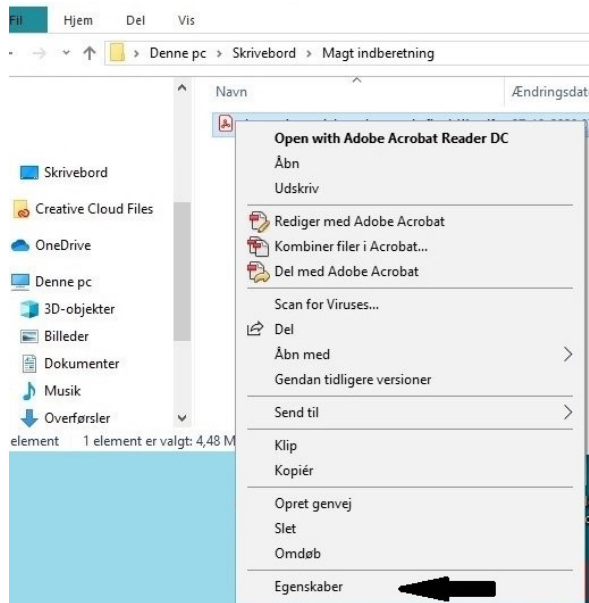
Fil Hjem Del Vis

Denne pc > Skrivebord > Magt indberetning

Navn

Ændringsdat

Skrivebord
Creative Cloud Files
OneDrive
Denne pc
3D-objekter
Billeder
Dokumenter
Musik
Overførsler

element 1 element er valgt: 4,48 M

Open with Adobe Acrobat Reader DC
Åbn
Udskriv
Rediger med Adobe Acrobat
Kombiner filer i Acrobat...
Del med Adobe Acrobat
Scan for Viruses...
Del
Åbn med
Gendan tidligere versioner
Send til
Klip
Kopiér
Opret genvej
Slet
Omdøb
Egenskaber